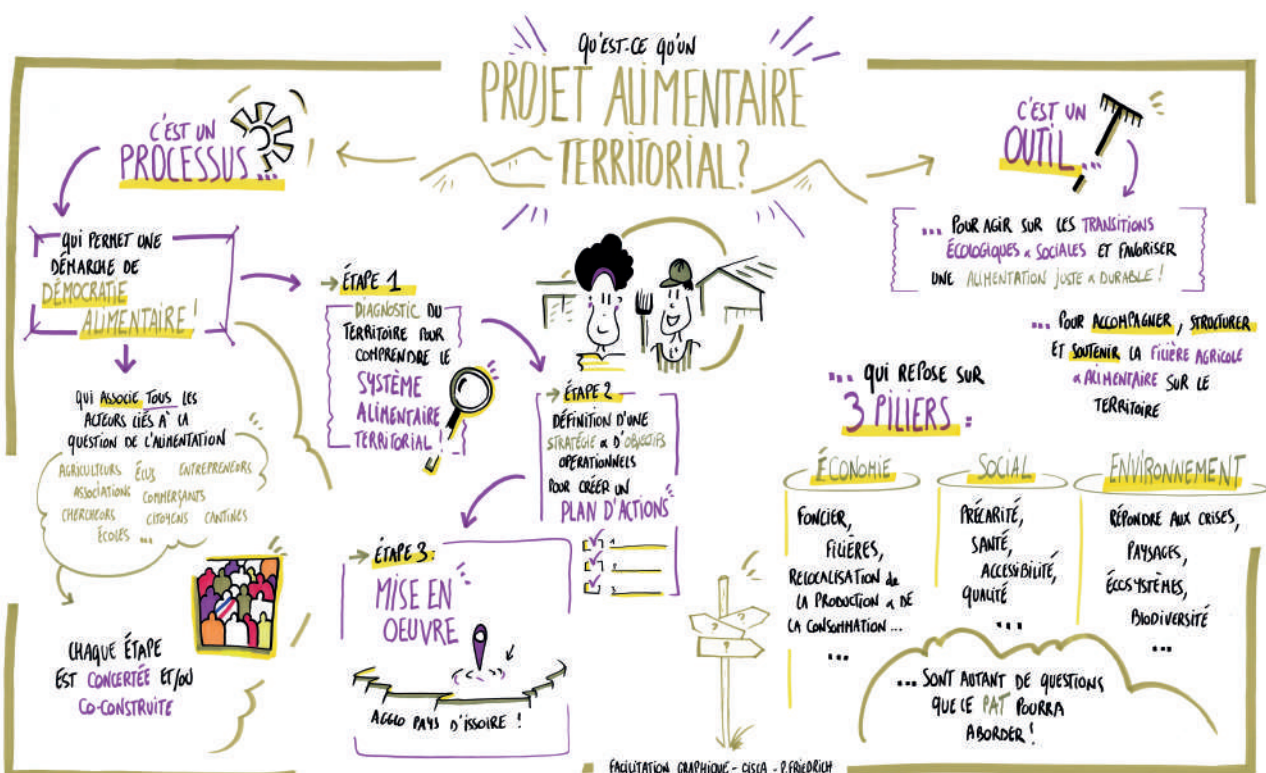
QU'EST-CE QU'UN
PROJET ALIMENTAIRE TERRITORIAL?

C'EST UN PROCESSUS...

QUI PERMET UNE DÉMARCHE DE DÉMOCRATIE ALIMENTAIRE !

QUI ASSOCIE TOUS LES ACTEURS LIÉS À LA QUESTION DE L'ALIMENTATION

AGRICULTEURS ÉLUS ENTREPRENEURS ASSOCIATIONS COMMERÇANTS CHERCHEURS CITOYENS CANTINES ÉCOLES ...

CHAQUE ÉTAPE EST CONCERTÉE ET/OU CO-CONSTRUITE

ÉTAPE 1
DIAGNOSTIC DU TERRITOIRE POUR COMPRENDRE LE SYSTÈME ALIMENTAIRE TERRITORIAL !

ÉTAPE 2
DÉFINITION D'UNE STRATÉGIE & D'OBJECTIFS OPÉRATIONNELS POUR CRÉER UN PLAN D'ACTIONS

ÉTAPE 3 :
MISE EN OEUVRE

AGGLO PAYS D'ISSOIRE !

C'EST UN OUTIL...

... POUR AGIR SUR LES TRANSITIONS ÉCOLOGIQUES & SOCIALES ET FAVORISER UNE ALIMENTATION JUSTE & DURABLE !

... POUR ACCOMPAGNER, STRUCTURER ET SOUTENIR LA FILIÈRE AGRICOLE & ALIMENTAIRE SUR LE TERRITOIRE

... QUI REPOSE SUR 3 PILIERS :

ÉCONOMIE
FONCIER, FILIÈRES, RELOCALISATION DE LA PRODUCTION & DE LA CONSOMMATION ...
...

SOCIAL
PRÉCARITÉ, SANTÉ, ACCESSIBILITÉ, QUALITÉ
...

ENVIRONNEMENT
RÉPONDRE AUX CRISES, PAYSAGES, ÉCOSYSTÈMES, BIODIVERSITÉ
...

... SONT AUTANT DE QUESTIONS QUE LE PAT POURRA ABORDER !

FACILITATION GRAPHIQUE - CISCA - P.FRIEDRICH